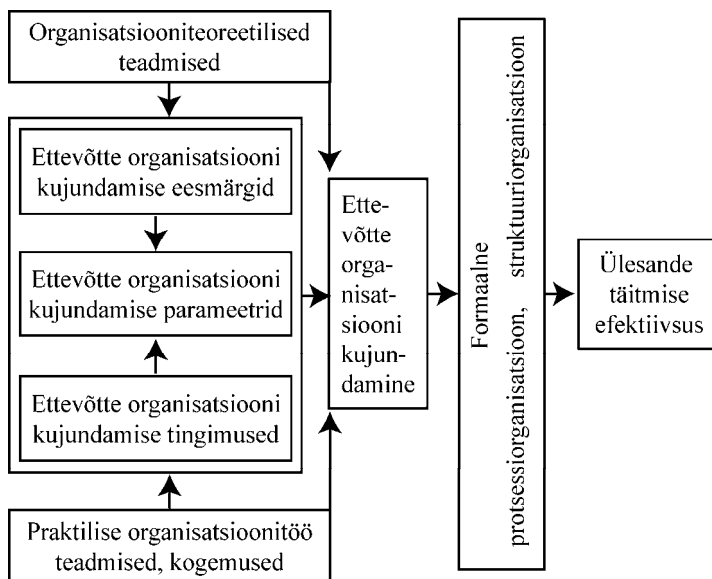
Organisatsiooniteoreetilised teadmised

Ettevõtte organisatsiooni kujundamise eesmärgid

Ettevõtte organisatsiooni kujundamise parameetrid

Ettevõtte organisatsiooni kujundamise tingimused

Praktilise organisatsioonitöö teadmised, kogemused

Ettevõtte organisatsiooni kujundamine

Formaalne protsessiorganisatsioon, struktuuriorganisatsioon

Ülesande täitmise efektiivsus